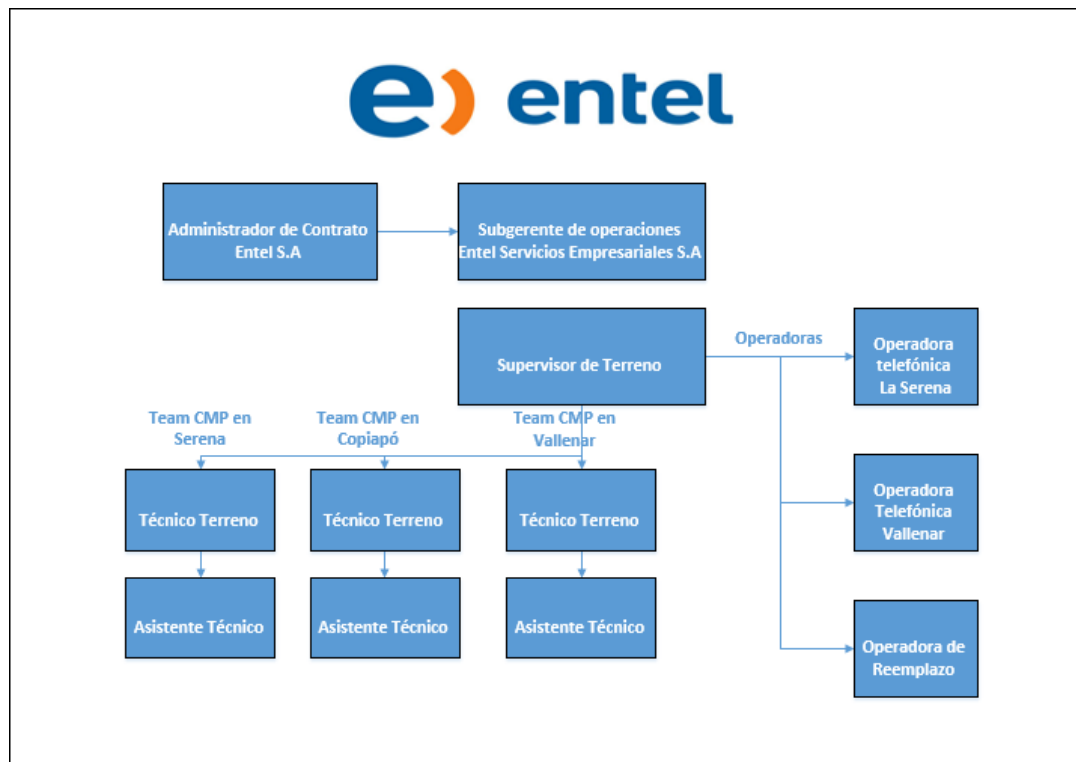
entel

Administrador de Contrato Entel S.A

Subgerente de operaciones Entel Servicios Empresariales S.A

Supervisor de Terreno

Operadoras

Operadora telefónica La Serena

Team CMP en Serena

Team CMP en Copiapó

Team CMP en Vallenar

Técnico Terreno

Técnico Terreno

Técnico Terreno

Operadora Telefónica Vallenar

Asistente Técnico

Asistente Técnico

Asistente Técnico

Operadora de Reemplazo